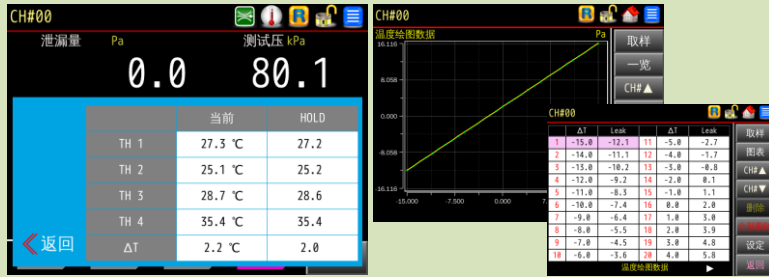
CH#00

R

泄漏量 Pa

测试压 kPa

0.0

80.1

|  | 当前 | HOLD |
|---|---|---|
| TH 1 | 27.3 ℃ | 27.2 |
| TH 2 | 25.1 ℃ | 25.2 |
| TH 3 | 28.7 ℃ | 28.6 |
| TH 4 | 35.4 ℃ | 35.4 |
| ΔT | 2.2 ℃ | 2.0 |

《返回

CH#00

R

温度绘图数据

Pa

16.116

8.058

-8.058

-16.116

-15.000

-7.500

0.000

7.500

取样

一览

CH#▲

CH#00

R

|  | ΔT | Leak |  | ΔT | Leak |
|---|---|---|---|---|---|
| 1 | -15.0 | -12.1 | 11 | -5.0 | -2.7 |
| 2 | -14.0 | -11.1 | 12 | -4.0 | -1.7 |
| 3 | -13.0 | -10.2 | 13 | -3.0 | -0.8 |
| 4 | -12.0 | -9.2 | 14 | -2.0 | 0.1 |
| 5 | -11.0 | -8.3 | 15 | -1.0 | 1.1 |
| 6 | -10.0 | -7.4 | 16 | 0.0 | 2.0 |
| 7 | -9.0 | -6.4 | 17 | 1.0 | 3.0 |
| 8 | -8.0 | -5.5 | 18 | 2.0 | 3.9 |
| 9 | -7.0 | -4.5 | 19 | 3.0 | 4.8 |
| 10 | -6.0 | -3.6 | 20 | 4.0 | 5.8 |

温度绘图数据 ▶

取样

图表

CH#▲

CH#▼

删除

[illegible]

设定

返回